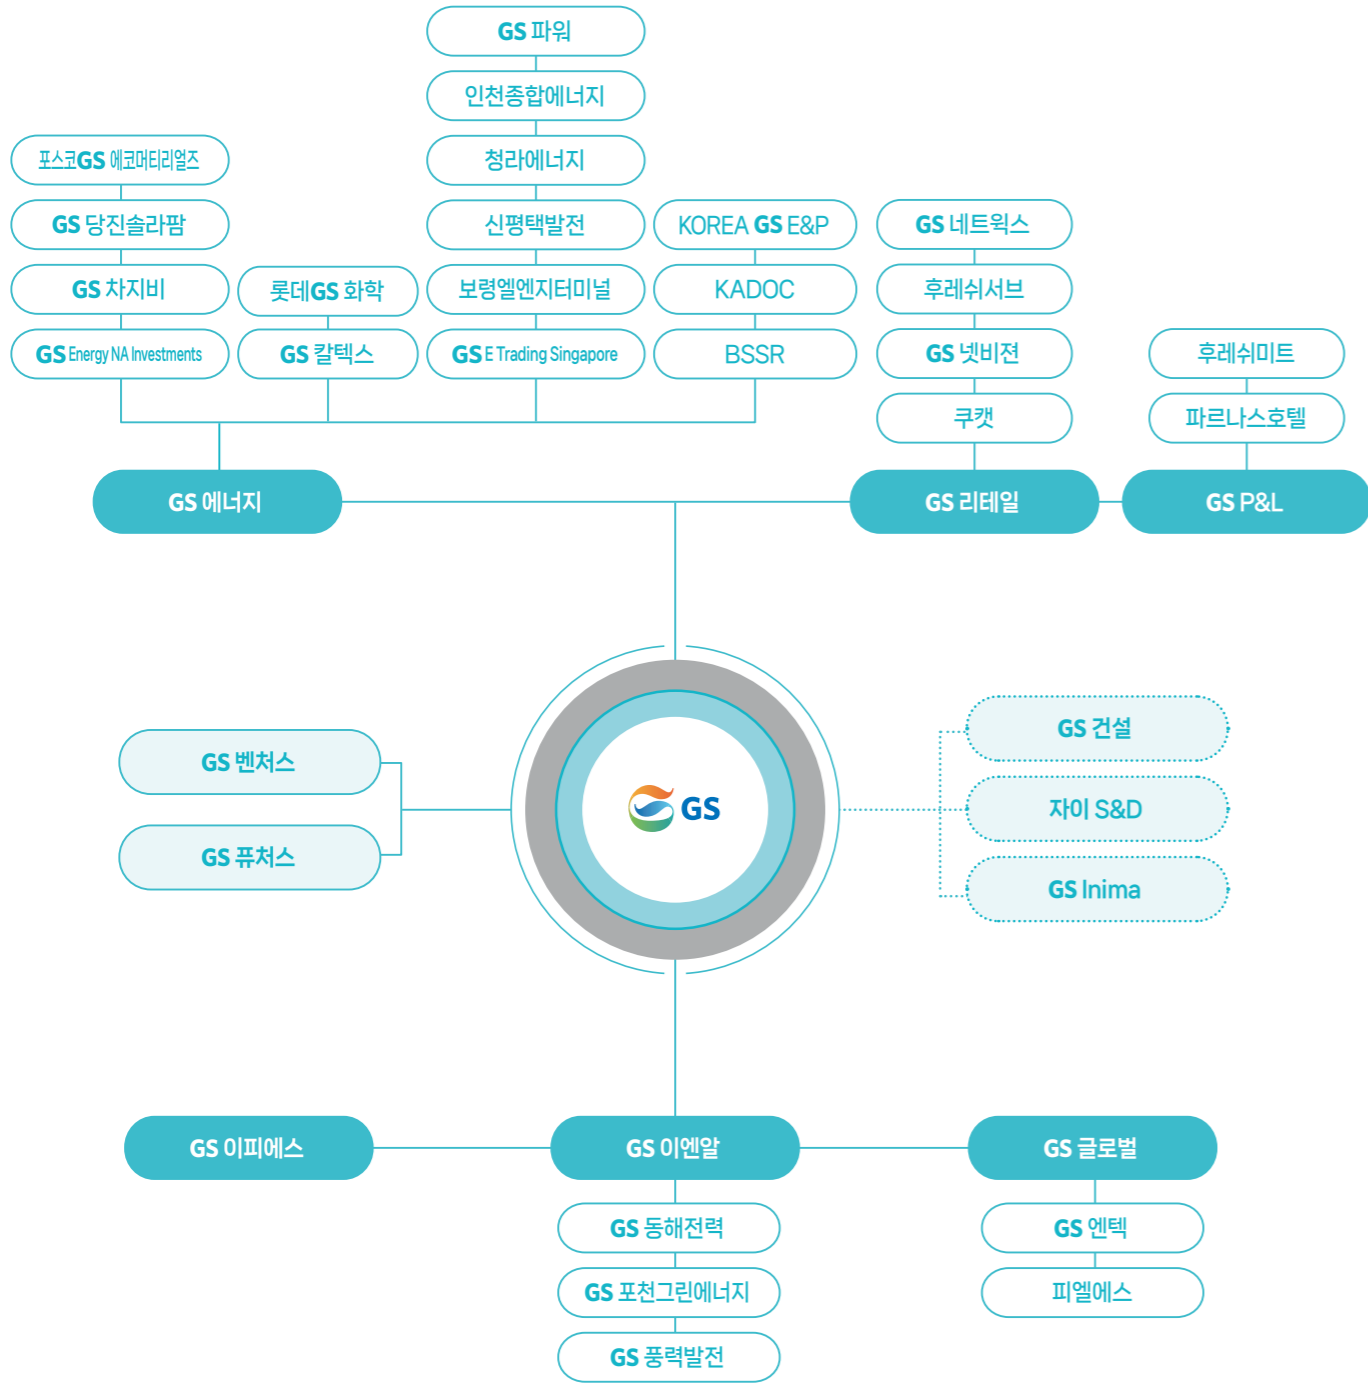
GS 파워

인천종합에너지

포스코GS 에코머티리얼즈

청라에너지

GS 당진솔라팜

신평택발전

KOREA GS E&P

GS 네트웍스

GS 차지비

롯데GS 화학

보령엘엔지터미널

KADOC

후레쉬서브

GS Energy NA Investments

GS 칼텍스

GS E Trading Singapore

BSSR

GS 넷비전

후레쉬미트

쿠캣

파르나스호텔

GS 에너지

GS 리테일

GS P&L

GS 건설

GS 벤처스

GS

자이 S&D

GS 퓨처스

GS Inima

GS 이피에스

GS 이엔알

GS 글로벌

GS 동해전력

GS 엔텍

GS 포천그린에너지

피엘에스

GS 풍력발전